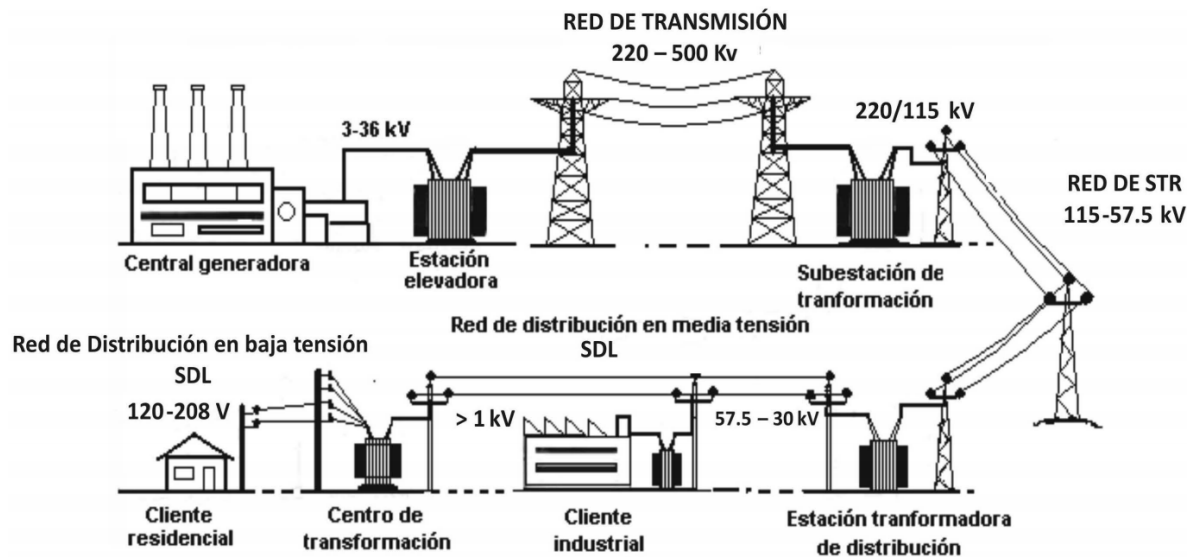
RED DE TRANSMISIÓN
220 – 500 Kv

3-36 kV

220/115 kV

RED DE STR
115-57.5 kV

Central generadora

Estación elevadora

Subestación de tranformación

Red de distribución en media tensión
SDL

Red de Distribución en baja tensión
SDL
120-208 V

> 1 kV

57.5 – 30 kV

Cliente residencial

Centro de transformación

Cliente industrial

Estación tranformadora de distribución